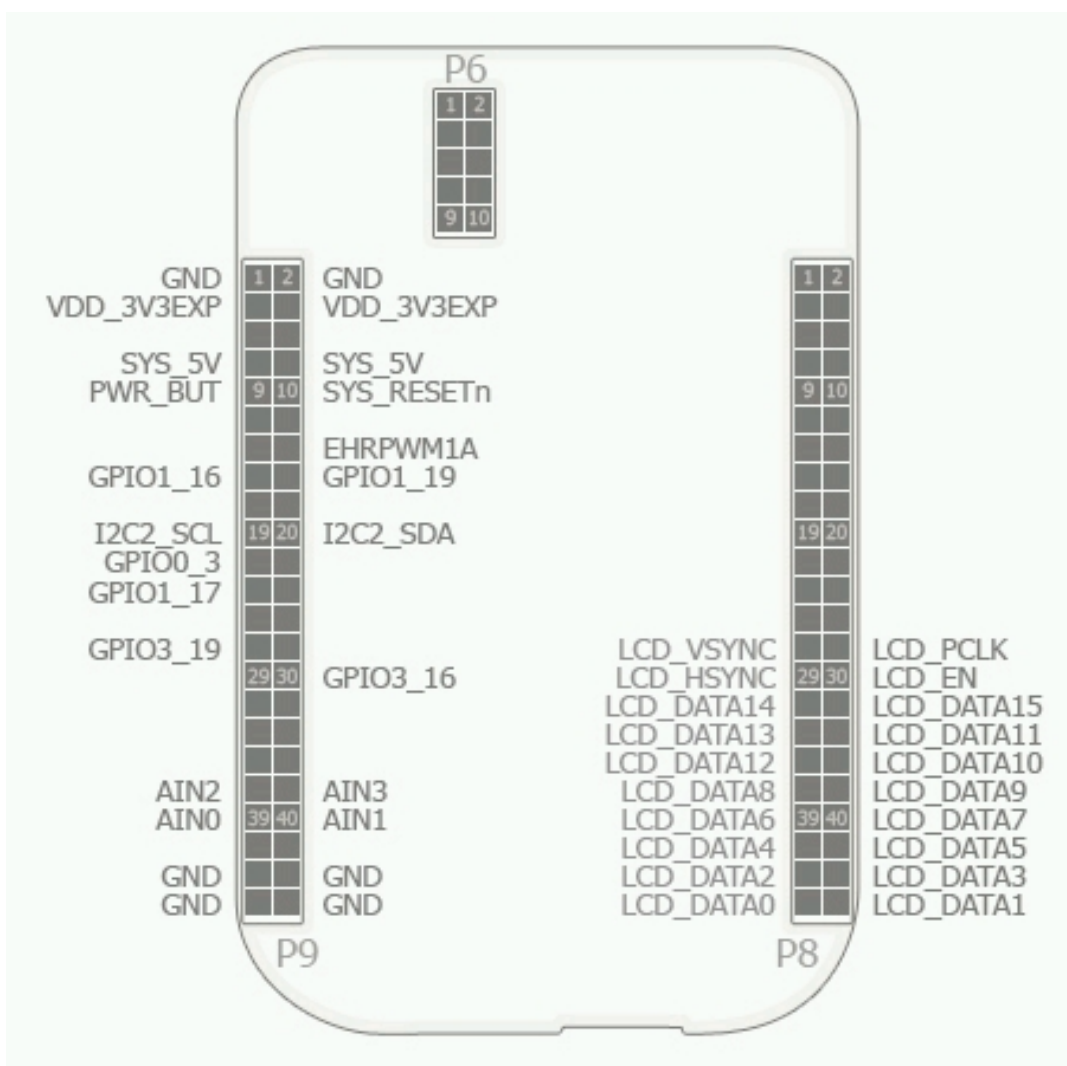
P6

1 2
9 10

GND 1 2 GND
VDD_3V3EXP VDD_3V3EXP
SYS_5V SYS_5V
PWR_BUT 9 10 SYS_RESETn
EHRPWM1A
GPIO1_16 GPIO1_19
I2C2_SCL 19 20 I2C2_SDA
GPIO0_3
GPIO1_17
GPIO3_19
29 30 GPIO3_16
AIN2 AIN3
AIN0 39 40 AIN1
GND GND
GND GND

P9

1 2
9 10
19 20
LCD_VSYNC LCD_PCLK
LCD_HSYNC 29 30 LCD_EN
LCD_DATA14 LCD_DATA15
LCD_DATA13 LCD_DATA11
LCD_DATA12 LCD_DATA10
LCD_DATA8 LCD_DATA9
LCD_DATA6 39 40 LCD_DATA7
LCD_DATA4 LCD_DATA5
LCD_DATA2 LCD_DATA3
LCD_DATA0 LCD_DATA1

P8